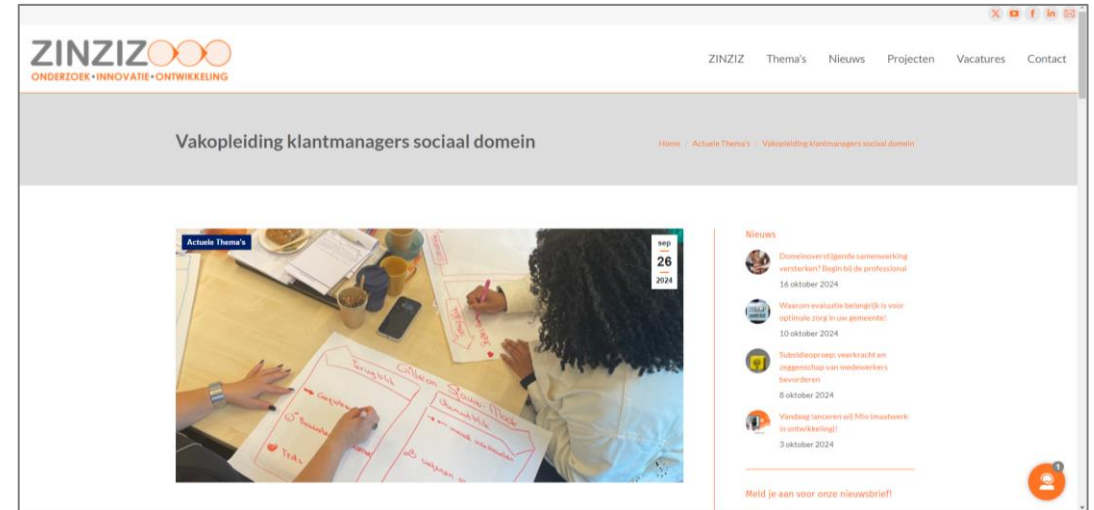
ZINZIZ
ONDERZOEK•INNOVATIE•ONTWIKKELING

ZINZIZ Thema's Nieuws Projecten Vacatures Contact

Vakopleiding klantmanagers sociaal domein

Home / Actuele Thema's / Vakopleiding klantmanagers sociaal domein

Actuele Thema's

sep
26
2024

Terugblik
Gilleon
Gezicht
Trots
Vooruitblik

Nieuws

Domeinoverstijgende samenwerking versterken? Begin bij de professional
16 oktober 2024

Waarom evaluatie belangrijk is voor optimale zorg in uw gemeente!
10 oktober 2024

Subsidieoproep: veerkracht en zeggenschap van medewerkers bevorderen
8 oktober 2024

Vandaag lanceren wij Mio (maatwerk in ontwikkeling)!
3 oktober 2024

Meld je aan voor onze nieuwsbrief!

1